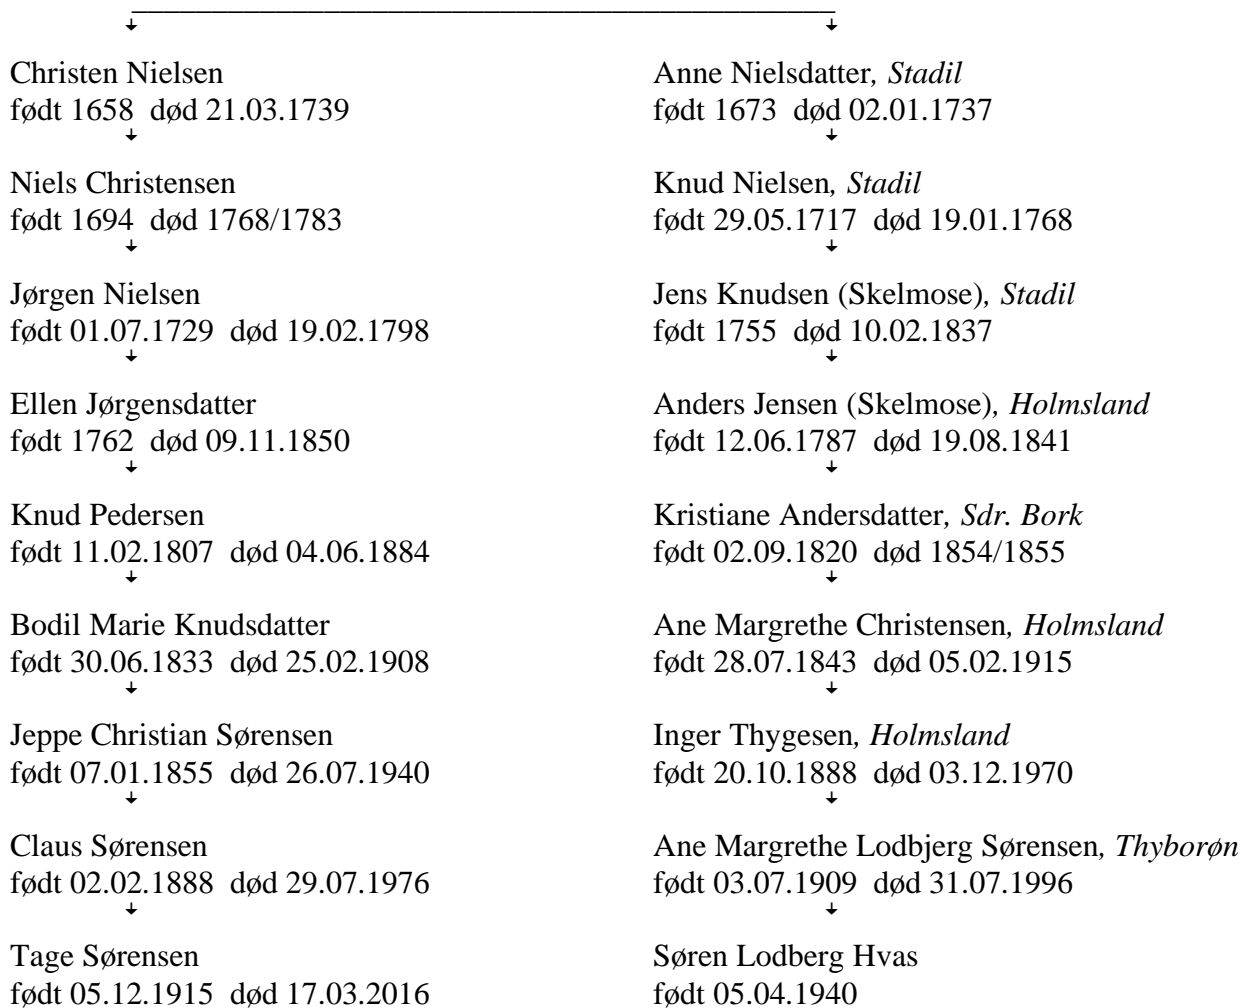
Christen Nielsen
født 1658 død 21.03.1739

Niels Christensen
født 1694 død 1768/1783

Jørgen Nielsen
født 01.07.1729 død 19.02.1798

Ellen Jørgensdatter
født 1762 død 09.11.1850

Knud Pedersen
født 11.02.1807 død 04.06.1884

Bodil Marie Knudsdatter
født 30.06.1833 død 25.02.1908

Jeppe Christian Sørensen
født 07.01.1855 død 26.07.1940

Claus Sørensen
født 02.02.1888 død 29.07.1976

Tage Sørensen
født 05.12.1915 død 17.03.2016

Anne Nielsdatter, *Stadil*
født 1673 død 02.01.1737

Knud Nielsen, *Stadil*
født 29.05.1717 død 19.01.1768

Jens Knudsen (Skelmose), *Stadil*
født 1755 død 10.02.1837

Anders Jensen (Skelmose), *Holmsland*
født 12.06.1787 død 19.08.1841

Kristiane Andersdatter, *Sdr. Bork*
født 02.09.1820 død 1854/1855

Ane Margrethe Christensen, *Holmsland*
født 28.07.1843 død 05.02.1915

Inger Thygesen, *Holmsland*
født 20.10.1888 død 03.12.1970

Ane Margrethe Lodbjerg Sørensen, *Thyborøn*
født 03.07.1909 død 31.07.1996

Søren Lodberg Hvas
født 05.04.1940